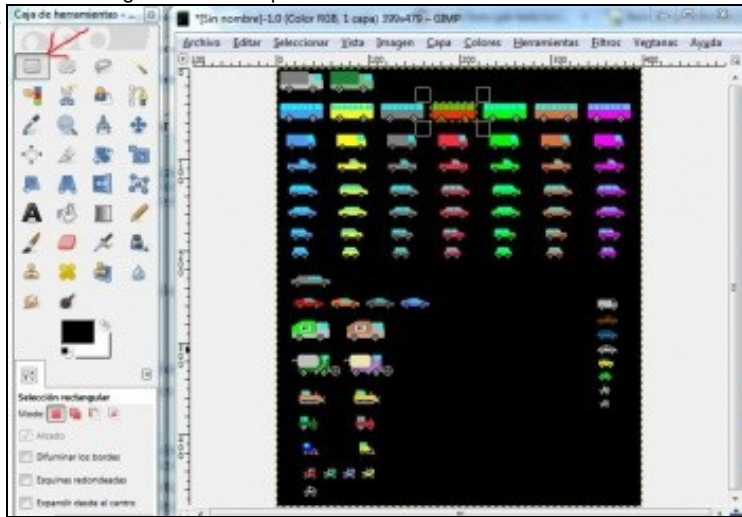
Caja de herramientas - ...

*[Sin nombre]-1.0 (Color RGB, 1 capa) 390x479 – GIMP

Archivo Editar Seleccionar Vista Imagen Capa Colores Herramientas Filtros Ventanas Ayuda

Selección rectangular
Modo:
Alisado
Difuminar los bordes
Esquinas redondeadas
Expandir desde el centro